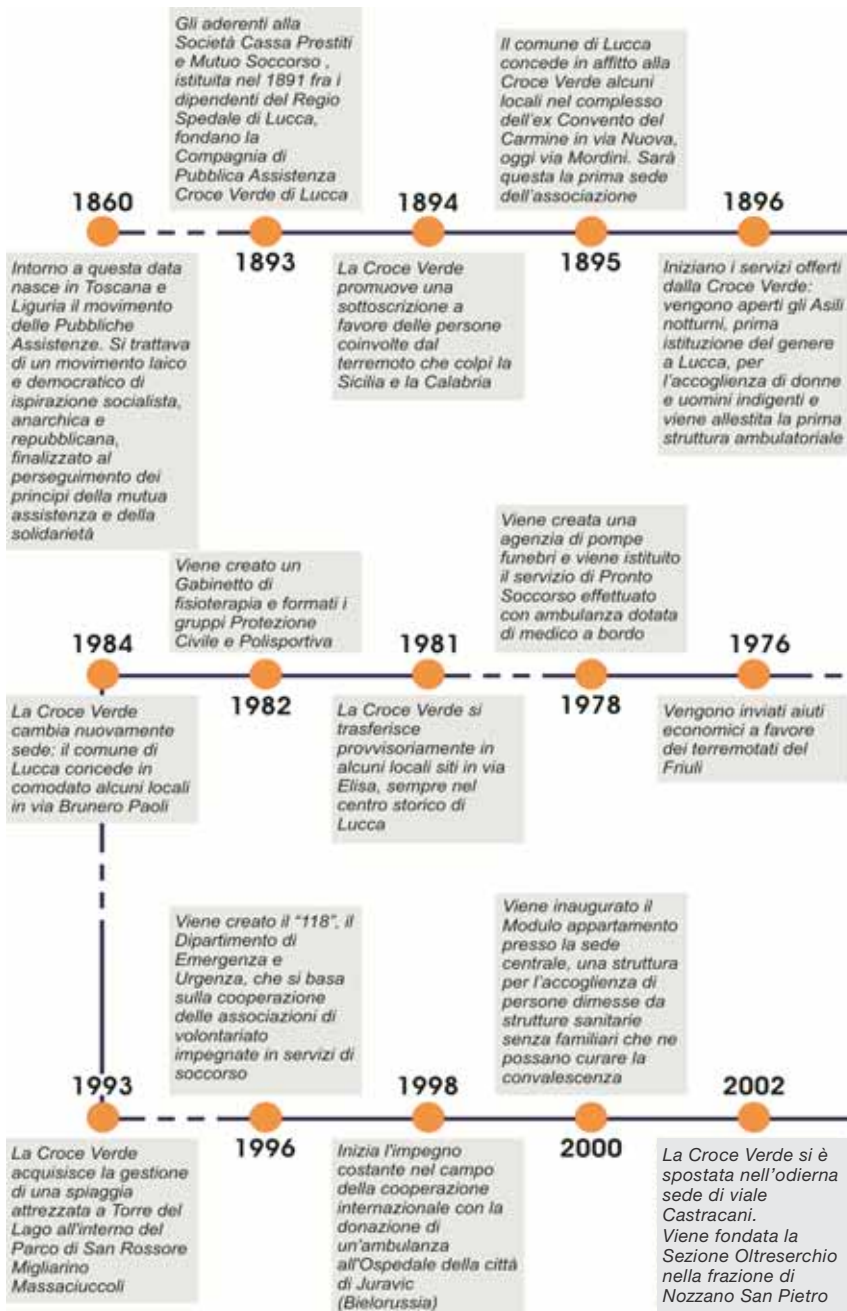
Gli aderenti alla Società Cassa Prestiti e Mutuo Soccorso , istituita nel 1891 fra i dipendenti del Regio Spedale di Lucca, fondano la Compagnia di Pubblica Assistenza Croce Verde di Lucca

Il comune di Lucca concede in affitto alla Croce Verde alcuni locali nel complesso dell'ex Convento del Carmine in via Nuova, oggi via Mordini. Sarà questa la prima sede dell'associazione

1860

1894

1896

1893

1895

Intorno a questa data nasce in Toscana e Liguria il movimento delle Pubbliche Assistenze. Si trattava di un movimento laico e democratico di ispirazione socialista, anarchica e repubblicana, finalizzato al perseguimento dei principi della mutua assistenza e della solidarietà

La Croce Verde promuove una sottoscrizione a favore delle persone coinvolte dal terremoto che colpì la Sicilia e la Calabria

Iniziano i servizi offerti dalla Croce Verde: vengono aperti gli Asili notturni, prima istituzione del genere a Lucca, per l'accoglienza di donne e uomini indigenti e viene allestita la prima struttura ambulatoriale

Viene creato un Gabinetto di fisioterapia e formati i gruppi Protezione Civile e Polisportiva

Viene creata una agenzia di pompe funebri e viene istituito il servizio di Pronto Soccorso effettuato con ambulanza dotata di medico a bordo

1984

1981

1976

1982

1978

La Croce Verde cambia nuovamente sede: il comune di Lucca concede in comodato alcuni locali in via Brunero Paoli

La Croce Verde si trasferisce provvisoriamente in alcuni locali siti in via Elisa, sempre nel centro storico di Lucca

Vengono inviati aiuti economici a favore dei terremotati del Friuli

Viene creato il "118", il Dipartimento di Emergenza e Urgenza, che si basa sulla cooperazione delle associazioni di volontariato impegnate in servizi di soccorso

Viene inaugurato il Modulo appartamento presso la sede centrale, una struttura per l'accoglienza di persone dimesse da strutture sanitarie senza familiari che ne possano curare la convalescenza

1993

1998

2002

1996

2000

La Croce Verde acquisisce la gestione di una spiaggia attrezzata a Torre del Lago all'interno del Parco di San Rossore Migliarino Massaciuccoli

Inizia l'impegno costante nel campo della cooperazione internazionale con la donazione di un'ambulanza all'Ospedale della città di Juravic (Bielorussia)

La Croce Verde si è spostata nell'odierna sede di viale Castracani.
Viene fondata la Sezione Oltreserchio nella frazione di Nozzano San Pietro